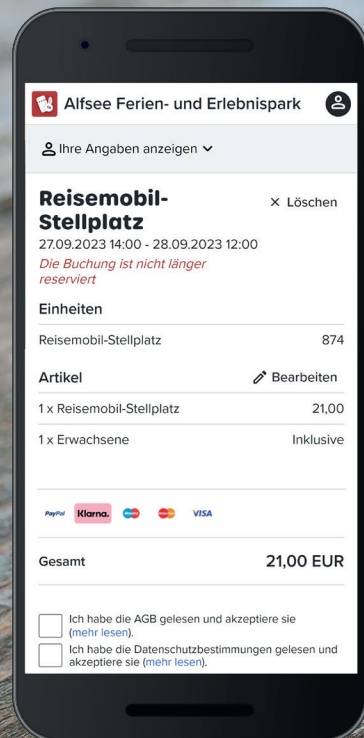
Alfsee Ferien- und Erlebnispark

Ihre Angaben anzeigen

Reisemobil-Stellplatz

× Löschen

27.09.2023 14:00 - 28.09.2023 12:00

Die Buchung ist nicht länger reserviert

Einheiten

| | |
|---|---|
| Reisemobil-Stellplatz | 874 |

Artikel

Bearbeiten

| | |
|---|---|
| 1 x Reisemobil-Stellplatz | 21,00 |
| 1 x Erwachsene | Inklusive |

PayPal Klarna. VISA

Gesamt 21,00 EUR

Ich habe die AGB gelesen und akzeptiere sie (mehr lesen).

Ich habe die Datenschutzbestimmungen gelesen und akzeptiere sie (mehr lesen).